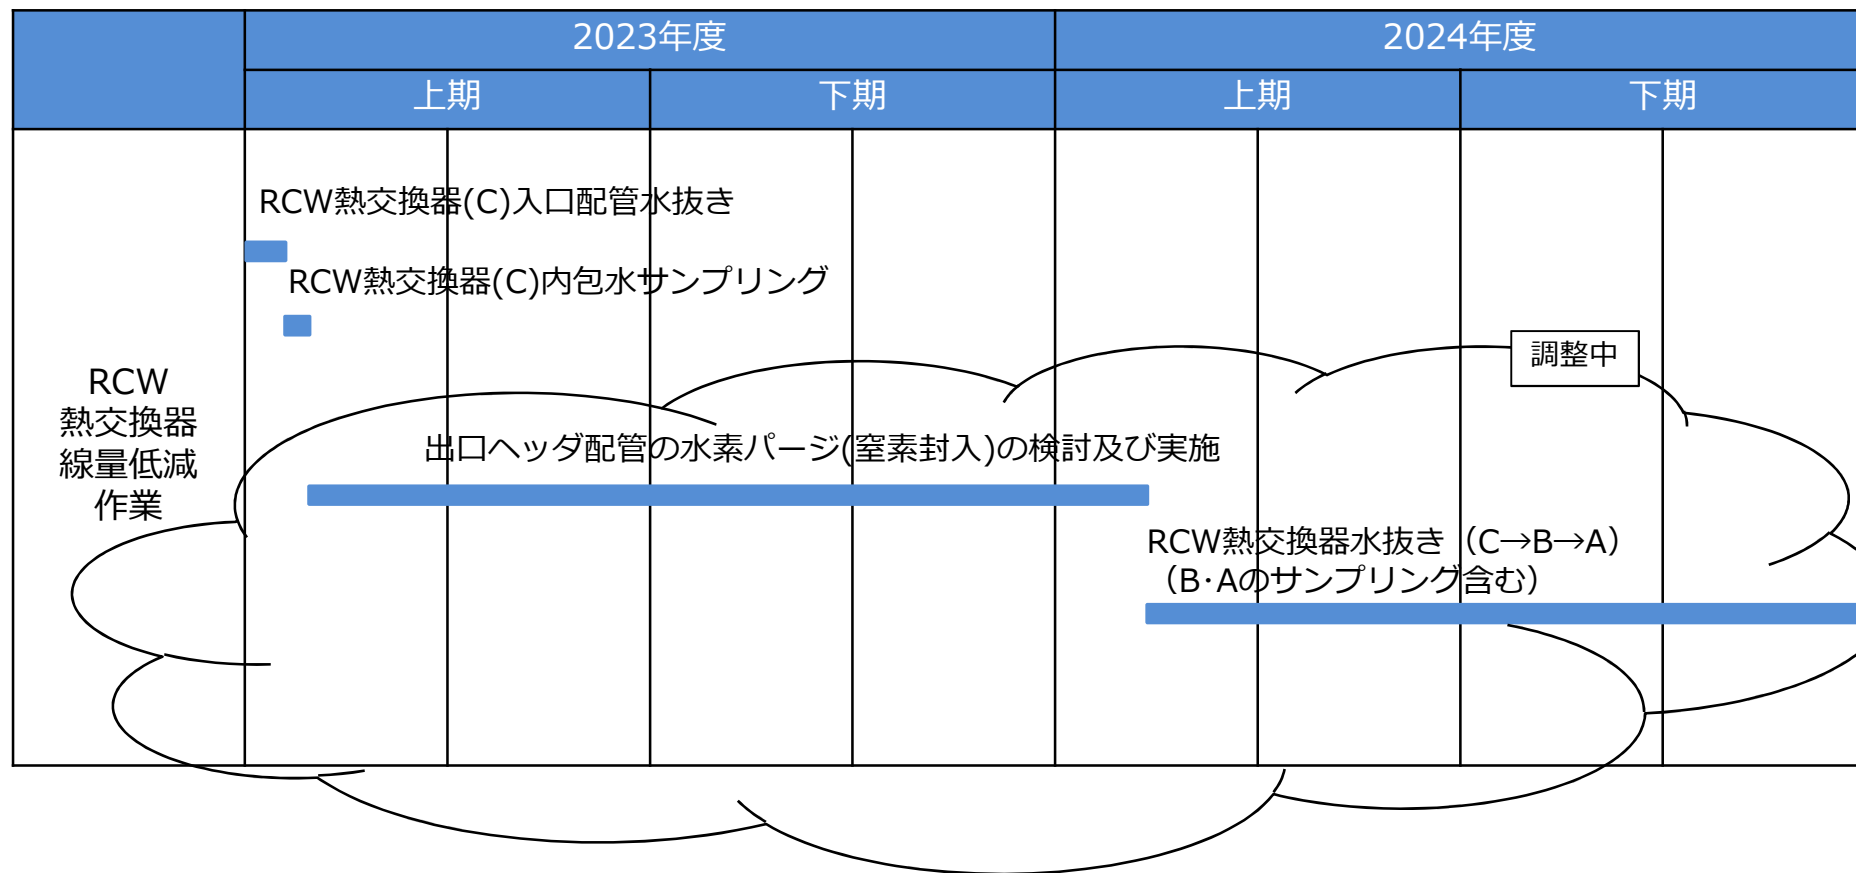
|  | 2023年度 |  | 2024年度 |  |
|---|---|---|---|---|
|  | 上期 | 下期 | 上期 | 下期 |
| RCW 熱交換器 線量低減 作業 | RCW熱交換器(C)入口配管水抜き<br>RCW熱交換器(C)内包水サンプリング<br>出口ヘッダ配管の水素パージ(窒素封入)の検討及び実施 |  | RCW熱交換器水抜き（C→B→A）（B･Aのサンプリング含む） | 調整中 |